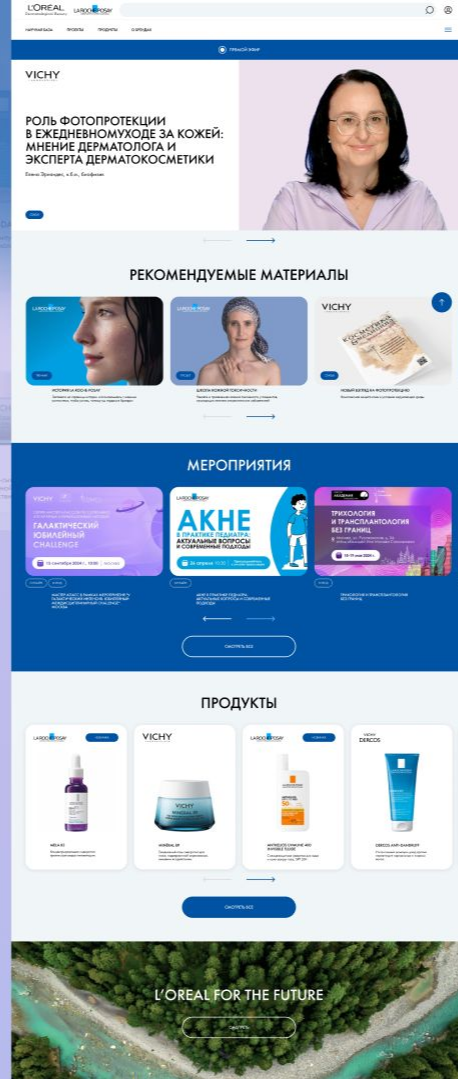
L'ORÉAL LA ROCHE-POSAY

НАУЧНАЯ БАЗА ПРОЕКТЫ ПРОДУКТЫ О БРЕНДАХ

ПРЯМОЙ ЭФИР

VICHY

РОЛЬ ФОТОПРОТЕКЦИИ В ЕЖЕДНЕВНОМ УХОДЕ ЗА КОЖЕЙ: МНЕНИЕ ДЕРМАТОЛОГА И ЭКСПЕРТА ДЕРМАТОКОСМЕТИКИ

Елена Эрнандес, к.б.н., Биофизик

РЕКОМЕНДУЕМЫЕ МАТЕРИАЛЫ

LA ROCHE-POSAY

ИСТОРИЯ LA ROCHE-POSAY

LA ROCHE-POSAY

ШКОЛА КОЖНОЙ ТОКСИЧНОСТИ

VICHY

НОВЫЙ ВЗГЛЯД НА ФОТОПРОТЕКЦИЮ

МЕРОПРИЯТИЯ

VICHY

ГАЛАКТИЧЕСКИЙ ЮБИЛЕЙНЫЙ CHALLENGE

LA ROCHE-POSAY

АКНЕ В ПРАКТИКЕ ПЕДИАТРА: АКТУАЛЬНЫЕ ВОПРОСЫ И СОВРЕМЕННЫЕ ПОДХОДЫ

ТРИХОЛОГИЯ И ТРАНСПЛАНТОЛОГИЯ БЕЗ ГРАНИЦ

АКНЕ В ПРАКТИКЕ ПЕДИАТРА: АКТУАЛЬНЫЕ ВОПРОСЫ И СОВРЕМЕННЫЕ ПОДХОДЫ

ТРИХОЛОГИЯ И ТРАНСПЛАНТОЛОГИЯ БЕЗ ГРАНИЦ

СМОТРЕТЬ ВСЕ

ПРОДУКТЫ

LA ROCHE-POSAY

VICHY

LA ROCHE-POSAY

VICHY DERCOS

MELA B3

MINERAL 89

ANTHELIOS UVMUNE 400 INVISIBLE FLUIDE

DERCOS ANTI-DANDRUFF

СМОТРЕТЬ ВСЕ

L'OREAL FOR THE FUTURE

СМОТРЕТЬ